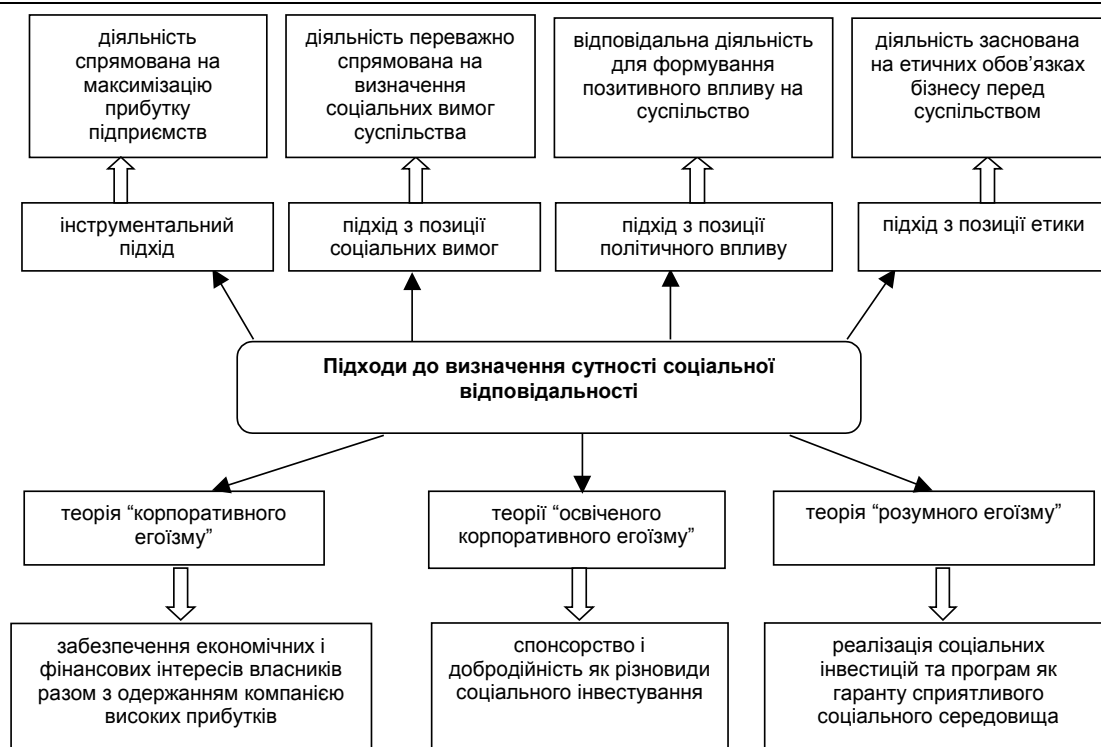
діяльність спрямована на максимізацію прибутку підприємств

діяльність переважно спрямована на визначення соціальних вимог суспільства

відповідальна діяльність для формування позитивного впливу на суспільство

діяльність заснована на етичних обов'язках бізнесу перед суспільством

інструментальний підхід

підхід з позиції соціальних вимог

підхід з позиції політичного впливу

підхід з позиції етики

**Підходи до визначення сутності соціальної відповідальності**

теорія "корпоративного егоїзму"

теорії "освіченого корпоративного егоїзму"

теорія "розумного егоїзму"

забезпечення економічних і фінансових інтересів власників разом з одержанням компанією високих прибутків

спонсорство і добродійність як різновиди соціального інвестування

реалізація соціальних інвестицій та програм як гаранту сприятливого соціального середовища